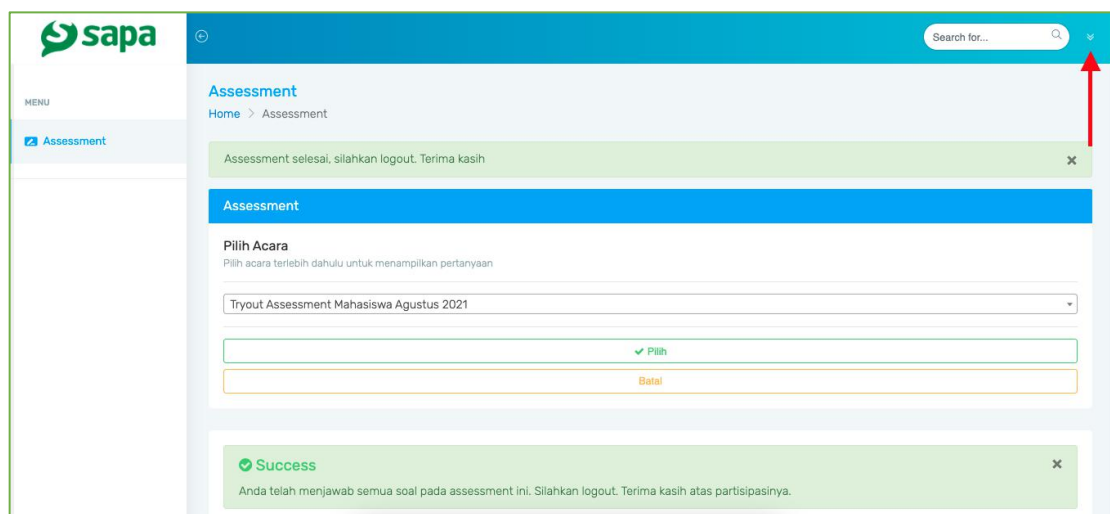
sapa

MENU

Assessment

Search for...

Assessment

Home > Assessment

Assessment selesai, silahkan logout. Terima kasih ×

Assessment

Pilih Acara

Pilih acara terlebih dahulu untuk menampilkan pertanyaan

Tryout Assessment Mahasiswa Agustus 2021

✔ Pilih

Batal

Success ×

Anda telah menjawab semua soal pada assessment ini. Silahkan logout. Terima kasih atas partisipasinya.